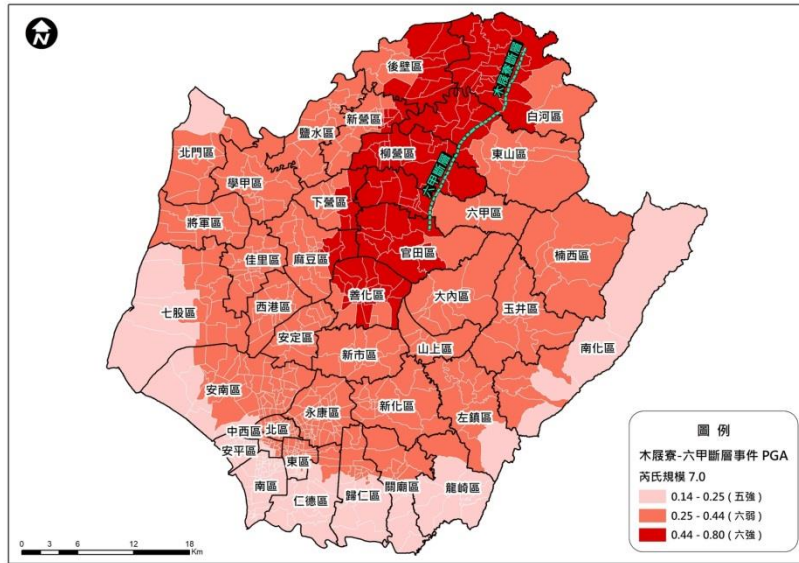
N

後壁區
白河區
鹽水區
新營區
北門區
柳營區
東山區
學甲區
下營區
六甲區
將軍區
官田區
楠西區
佳里區
麻豆區
七股區
善化區
大內區
玉井區
西港區
安定區
新市區
山上區
南化區
安南區
永康區
新化區
左鎮區
中西區
北區
安平區
東區
南區
仁德區
歸仁區
關廟區
龍崎區

木屐寮斷層
六甲斷層

圖例
木屐寮-六甲斷層事件 PGA
芮氏規模 7.0
0.14 - 0.25 ( 五強 )
0.25 - 0.44 ( 六弱 )
0.44 - 0.80 ( 六強 )

0 3 6 12 18 Km